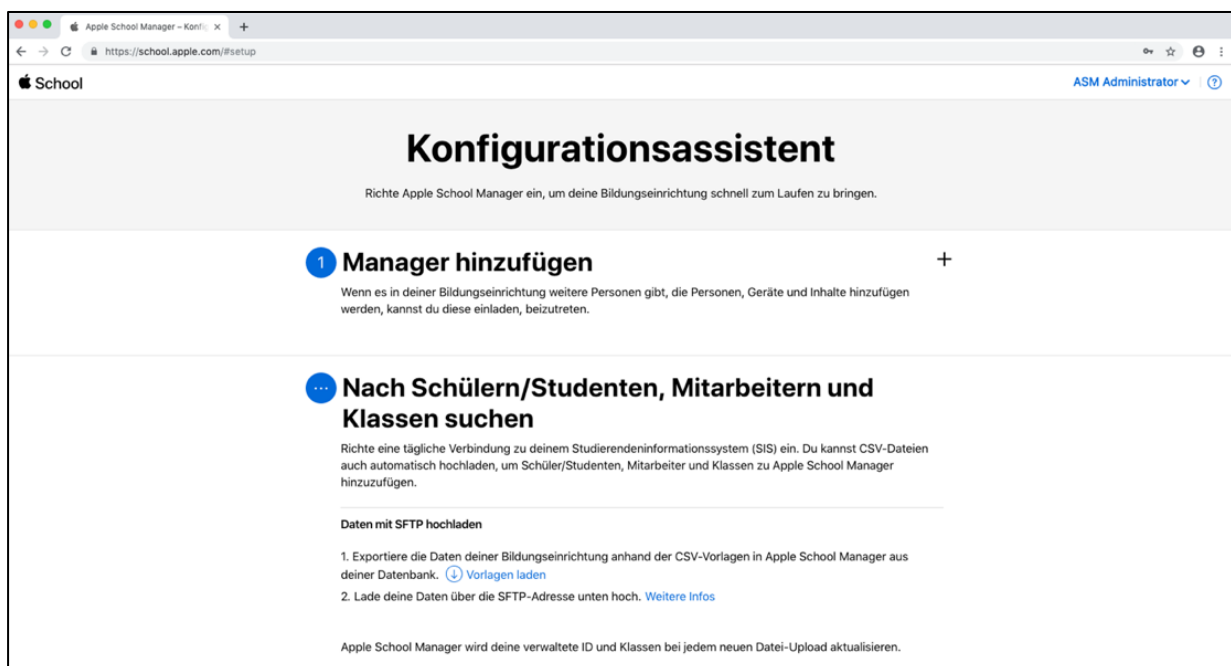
Apple School Manager – Konfig ×
+
https://school.apple.com/#setup

School

ASM Administrator

Konfigurationsassistent

Richte Apple School Manager ein, um deine Bildungseinrichtung schnell zum Laufen zu bringen.

1 Manager hinzufügen

+

Wenn es in deiner Bildungseinrichtung weitere Personen gibt, die Personen, Geräte und Inhalte hinzufügen werden, kannst du diese einladen, beizutreten.

··· Nach Schülern/Studenten, Mitarbeitern und Klassen suchen

Richte eine tägliche Verbindung zu deinem Studierendeninformationssystem (SIS) ein. Du kannst CSV-Dateien auch automatisch hochladen, um Schüler/Studenten, Mitarbeiter und Klassen zu Apple School Manager hinzuzufügen.

Daten mit SFTP hochladen

1. Exportiere die Daten deiner Bildungseinrichtung anhand der CSV-Vorlagen in Apple School Manager aus deiner Datenbank. Vorlagen laden

2. Lade deine Daten über die SFTP-Adresse unten hoch. Weitere Infos

Apple School Manager wird deine verwaltete ID und Klassen bei jedem neuen Datei-Upload aktualisieren.